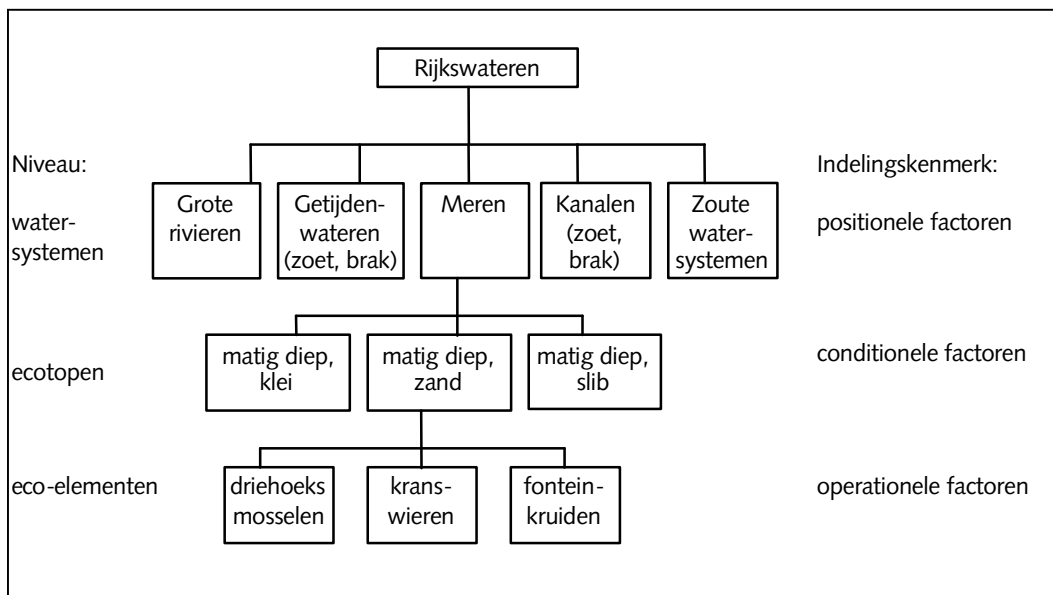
Rijkswateren

Niveau:

Indelingskenmerk:

watersystemen

Grote rivieren

Getijdenwateren (zoet, brak)

Meren

Kanalen (zoet, brak)

Zoute watersystemen

positionele factoren

ecotopen

matig diep, klei

matig diep, zand

matig diep, slib

conditionele factoren

eco-elementen

driehoeks mosselen

kranswieren

fonteinkruiden

operationele factoren